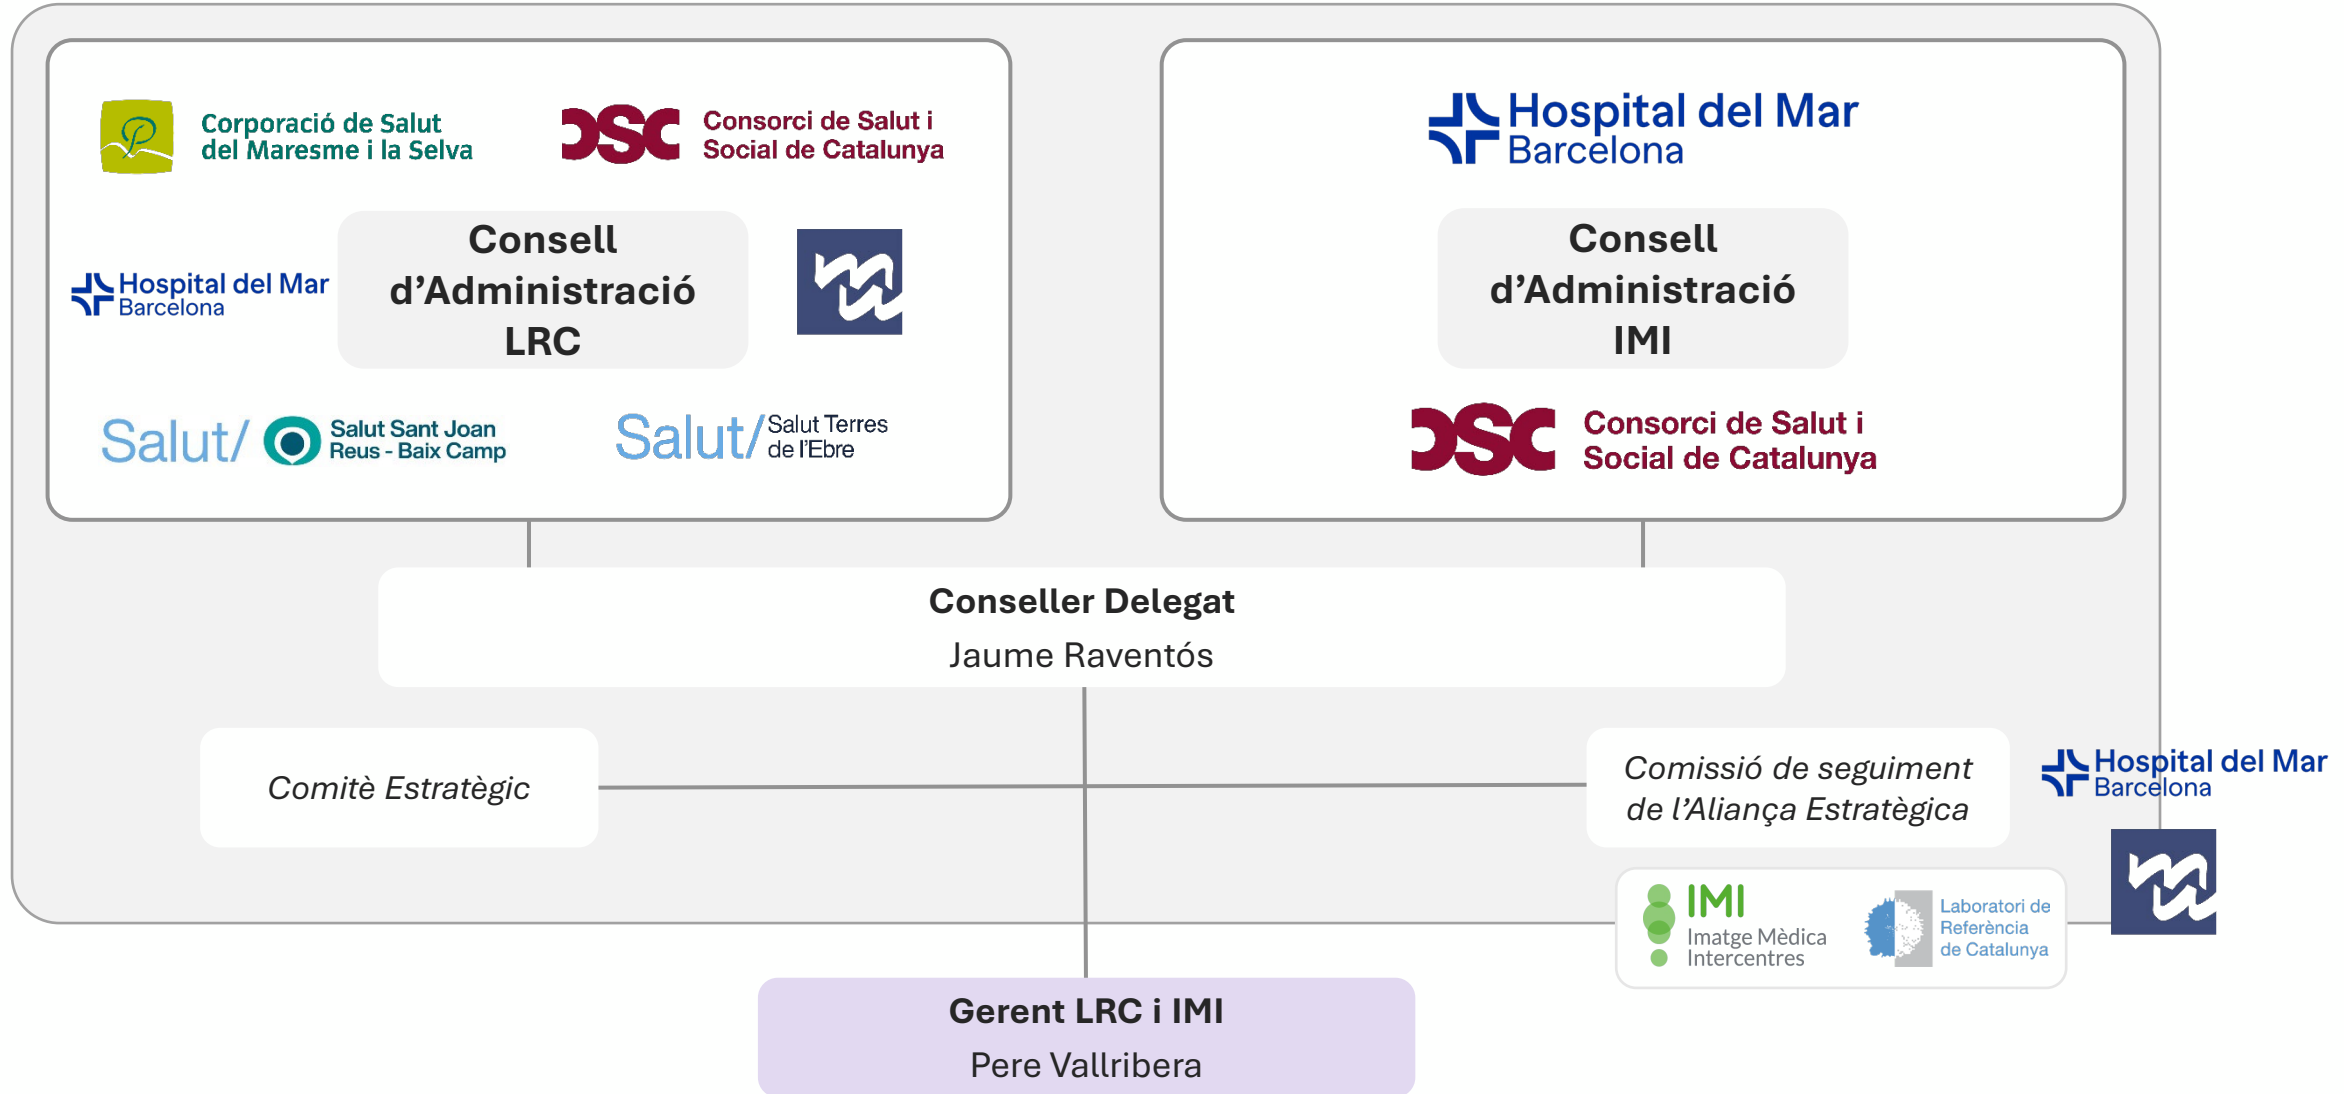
Corporació de Salut del Maresme i la Selva

Consorci de Salut i Social de Catalunya

Hospital del Mar Barcelona

Consell d'Administració LRC

Salut/ Salut Sant Joan Reus - Baix Camp

Salut/ Salut Terres de l'Ebre

Hospital del Mar Barcelona

Consell d'Administració IMI

Consorci de Salut i Social de Catalunya

Conseller Delegat
Jaume Raventós

Comitè Estratègic

Comissió de seguiment de l'Aliança Estratègica

Hospital del Mar Barcelona

IMI Imatge Mèdica Intercentres

Laboratori de Referència de Catalunya

Gerent LRC i IMI
Pere Vallribera